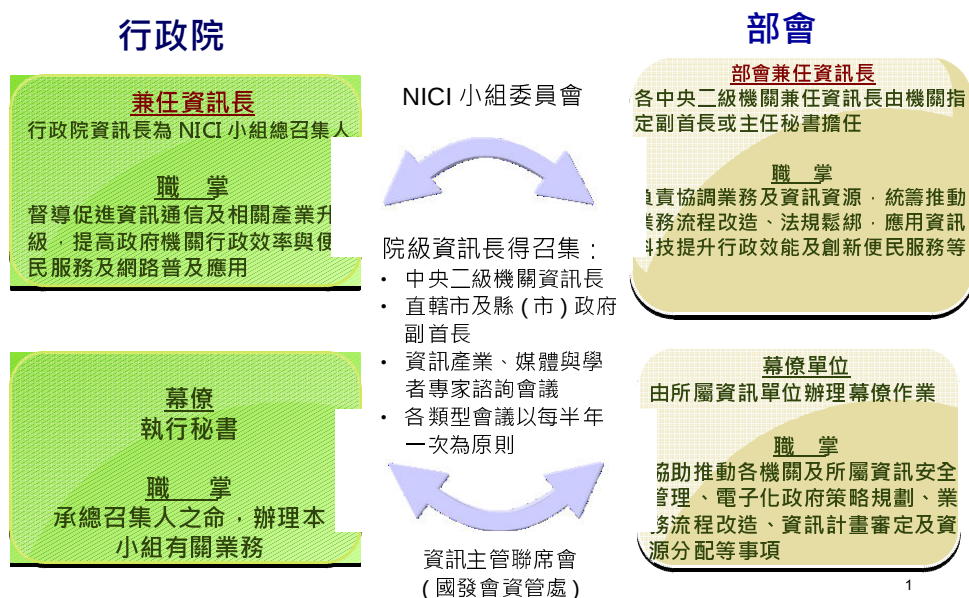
行政院

部會

兼任資訊長
行政院資訊長為 NICI 小組總召集人

職　掌
督導促進資訊通信及相關產業升級，提高政府機關行政效率與便民服務及網路普及應用

NICI 小組委員會

院級資訊長得召集：
• 中央二級機關資訊長
• 直轄市及縣（市）政府副首長
• 資訊產業、媒體與學者專家諮詢會議
• 各類型會議以每半年一次為原則

部會兼任資訊長
各中央二級機關兼任資訊長由機關指定副首長或主任秘書擔任

職　掌
負責協調業務及資訊資源，統籌推動業務流程改造、法規鬆綁，應用資訊科技提升行政效能及創新便民服務等

幕僚
執行秘書

職　掌
承總召集人之命，辦理本小組有關業務

資訊主管聯席會
（國發會資管處）

幕僚單位
由所屬資訊單位辦理幕僚作業

職　掌
協助推動各機關及所屬資訊安全管理、電子化政府策略規劃、業務流程改造、資訊計畫審定及資源分配等事項

1